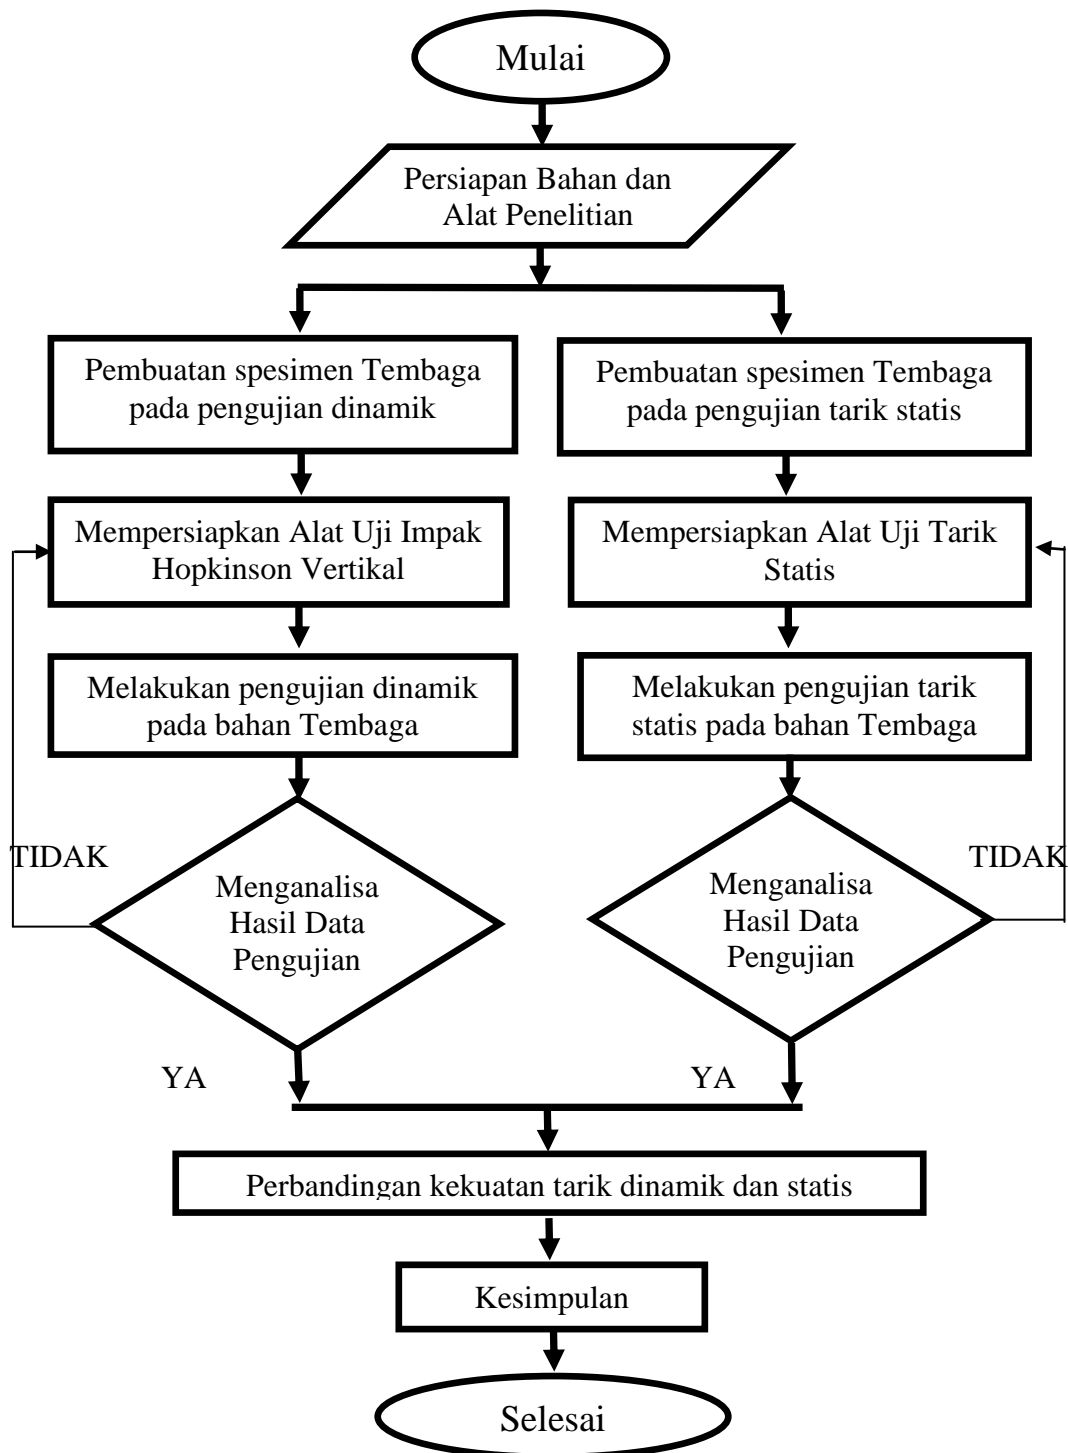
Mulai

Persiapan Bahan dan Alat Penelitian

Pembuatan spesimen Tembaga pada pengujian dinamik

Pembuatan spesimen Tembaga pada pengujian tarik statis

Mempersiapkan Alat Uji Impak Hopkinson Vertikal

Mempersiapkan Alat Uji Tarik Statis

Melakukan pengujian dinamik pada bahan Tembaga

Melakukan pengujian tarik statis pada bahan Tembaga

TIDAK

Menganalisa Hasil Data Pengujian

Menganalisa Hasil Data Pengujian

TIDAK

YA

YA

Perbandingan kekuatan tarik dinamik dan statis

Kesimpulan

Selesai